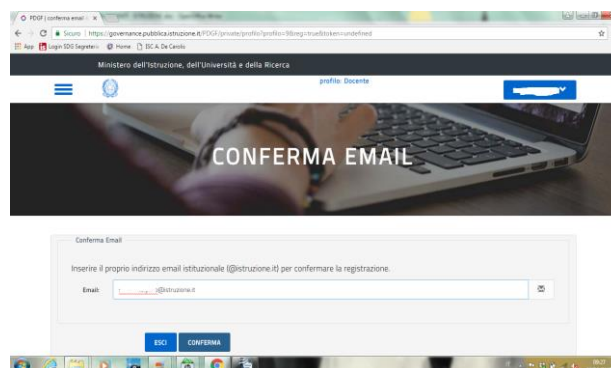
PDGF | conferma email

Sicuro | https://governance.pubblica.istruzione.it/PDGF/private/profilo?profilo=9&reg=true&token=undefined

App Login SDG Segreteria Home ISC A. De Carolis

Ministero dell'Istruzione, dell'Università e della Ricerca

profilo: Docente

CONFERMA EMAIL

Conferma Email

Inserire il proprio indirizzo email istituzionale (@istruzione.it) per confermare la registrazione.

Email: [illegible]@istruzione.it

ESCI CONFERMA

09:27